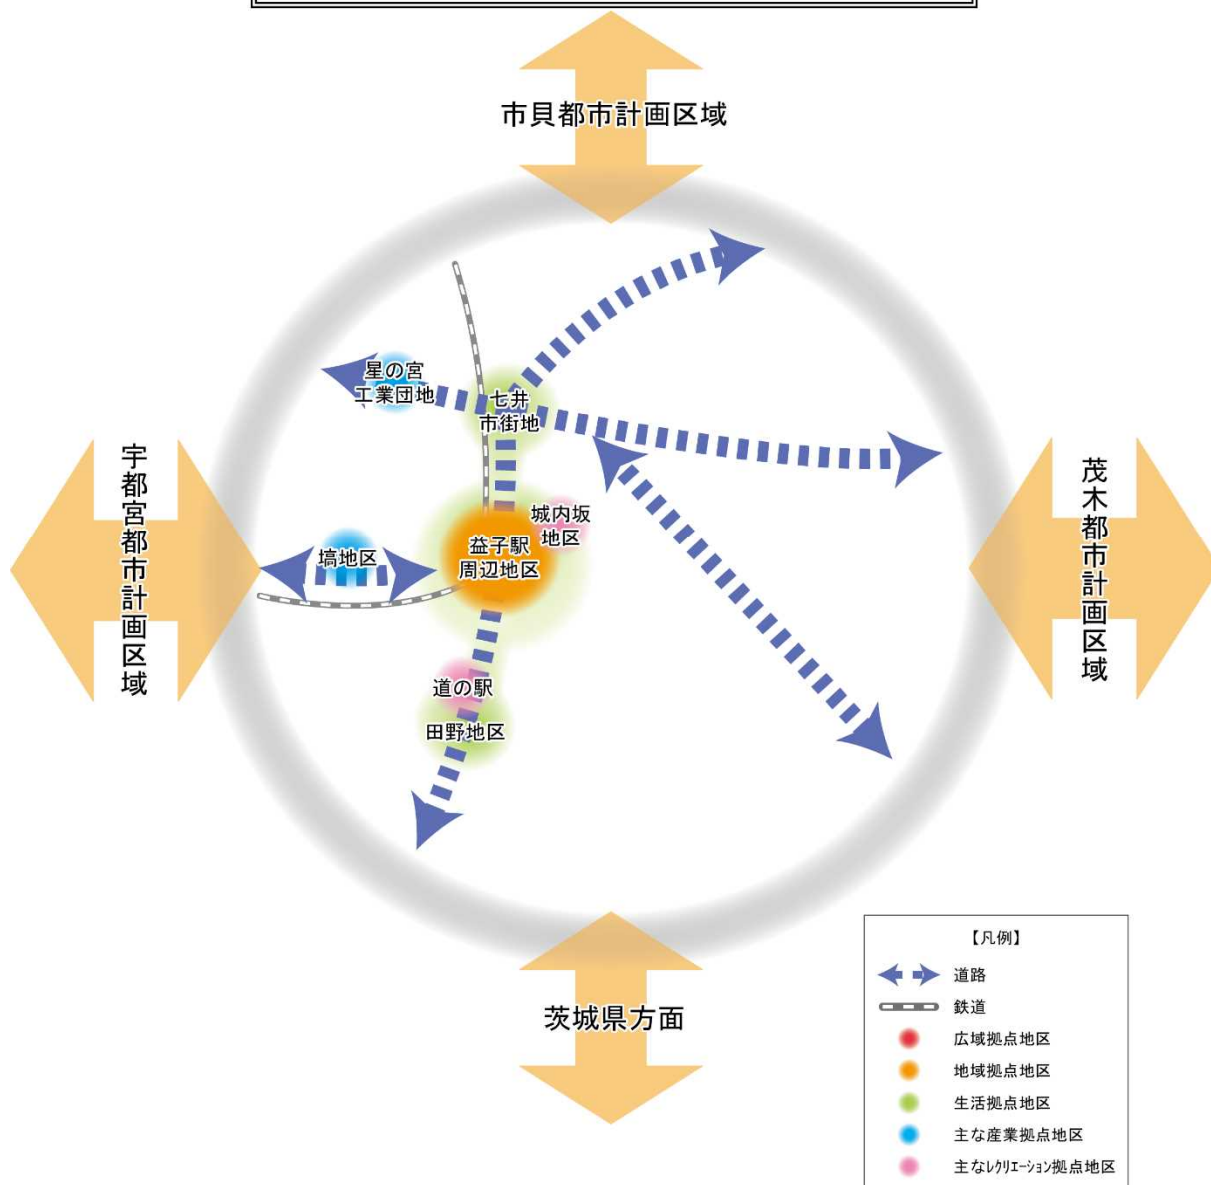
市貝都市計画区域

星の宮
工業団地

七井
市街地

宇都宮都市計画区域

茂木都市計画区域

城内坂
地区

塙地区

益子駅
周辺地区

道の駅
田野地区

茨城県方面

【凡例】
道路
鉄道
広域拠点地区
地域拠点地区
生活拠点地区
主な産業拠点地区
主なレクリエーション拠点地区